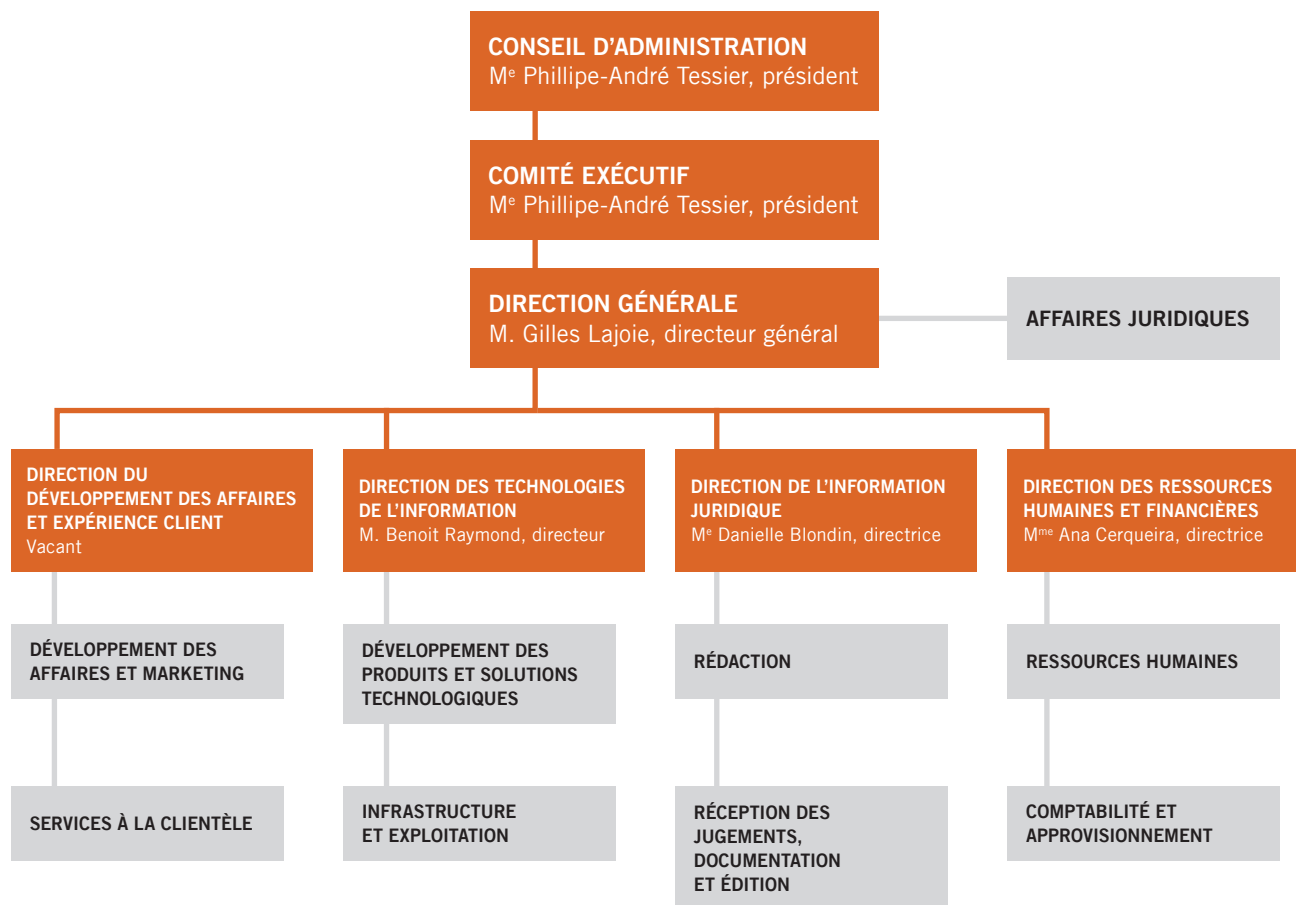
CONSEIL D'ADMINISTRATION
M$^{e}$ Phillipe-André Tessier, président

COMITÉ EXÉCUTIF
M$^{e}$ Phillipe-André Tessier, président

DIRECTION GÉNÉRALE
M. Gilles Lajoie, directeur général

AFFAIRES JURIDIQUES

DIRECTION DU DÉVELOPPEMENT DES AFFAIRES ET EXPÉRIENCE CLIENT
Vacant

DIRECTION DES TECHNOLOGIES DE L'INFORMATION
M. Benoit Raymond, directeur

DIRECTION DE L'INFORMATION JURIDIQUE
M$^{e}$ Danielle Blondin, directrice

DIRECTION DES RESSOURCES HUMAINES ET FINANCIÈRES
M$^{me}$ Ana Cerqueira, directrice

DÉVELOPPEMENT DES AFFAIRES ET MARKETING

SERVICES À LA CLIENTÈLE

DÉVELOPPEMENT DES PRODUITS ET SOLUTIONS TECHNOLOGIQUES

INFRASTRUCTURE ET EXPLOITATION

RÉDACTION

RÉCEPTION DES JUGEMENTS, DOCUMENTATION ET ÉDITION

RESSOURCES HUMAINES

COMPTABILITÉ ET APPROVISIONNEMENT